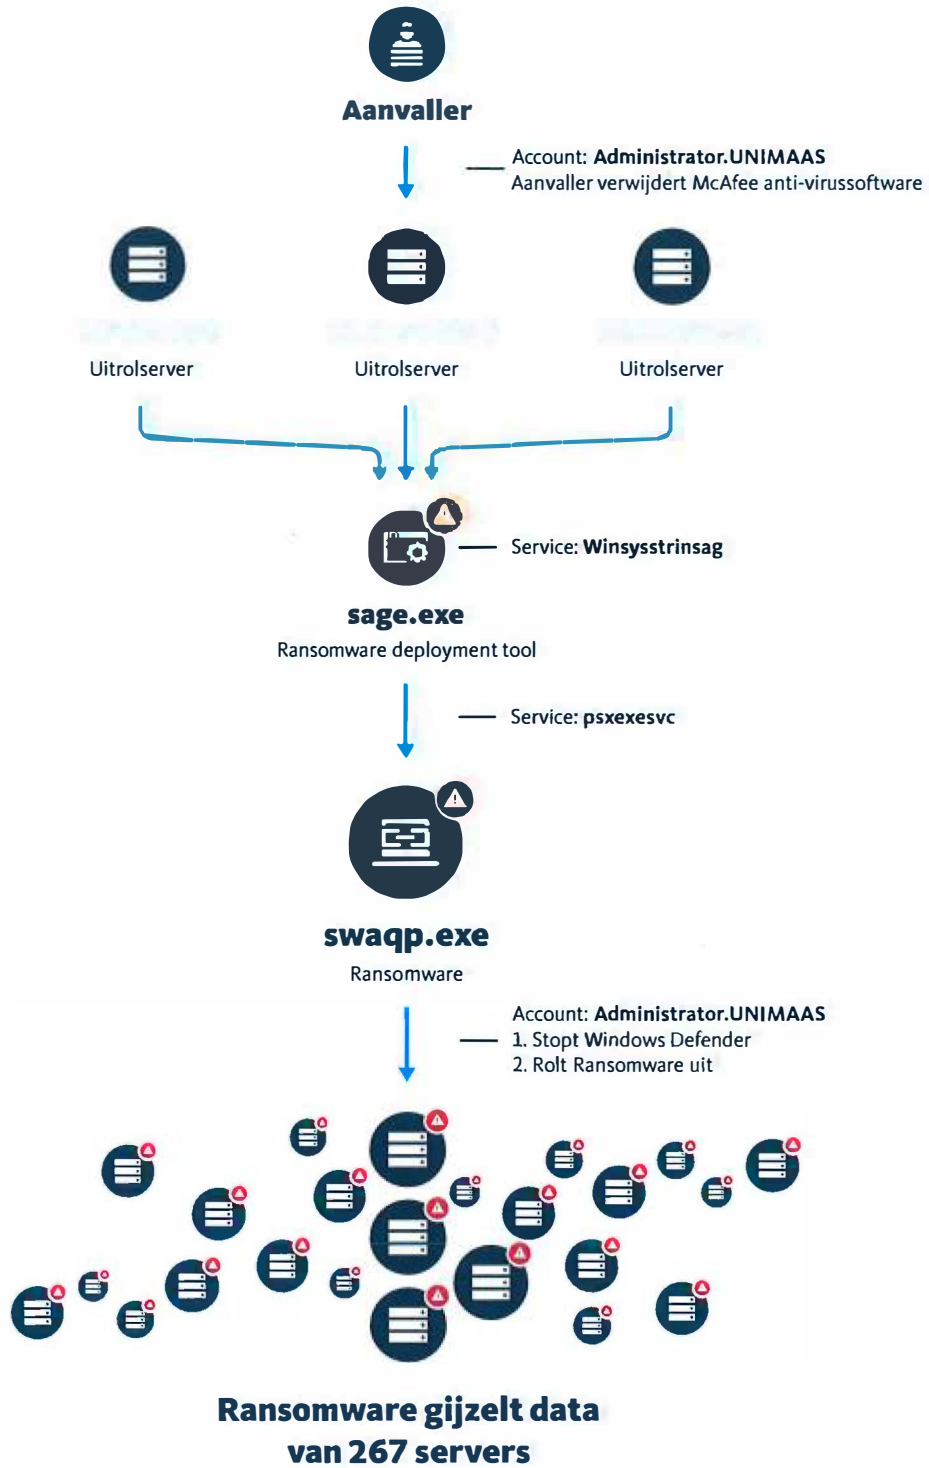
Aanvaller

Account: **Administrator.UNIMAAS**
Aanvaller verwijdert McAfee anti-virussoftware

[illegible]
Uitrolserver

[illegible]
Uitrolserver

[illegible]
Uitrolserver

Service: **Winsysstrinsag**

**sage.exe**
Ransomware deployment tool

Service: **psxexesvc**

**swaqp.exe**
Ransomware

Account: **Administrator.UNIMAAS**
1. Stopt Windows Defender
2. Rolt Ransomware uit

**Ransomware gijzelt data van 267 servers**